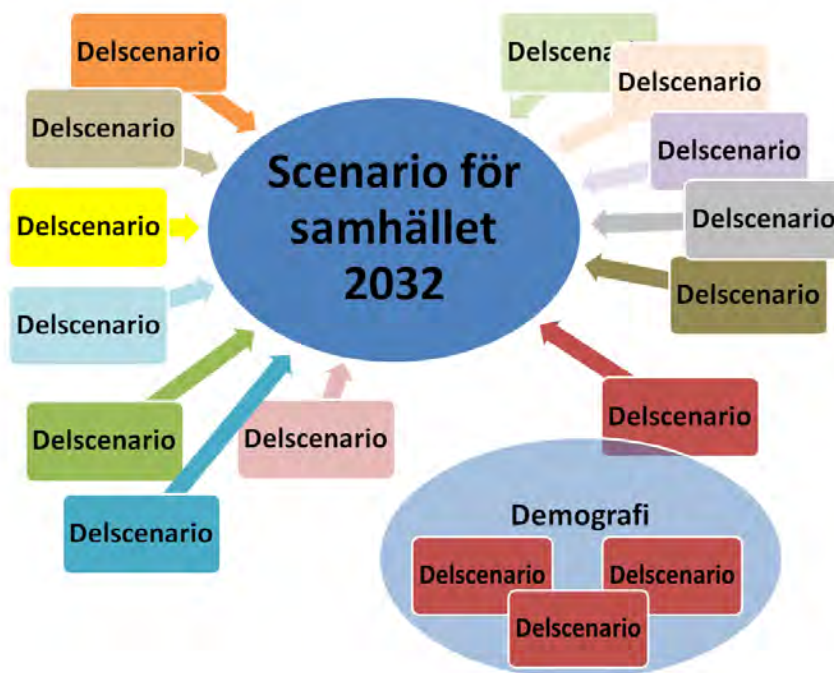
Delscenario

Delscenario

Delscenario

Delscenario

Delscenario

Delscenario

Delscenario

Scenario för samhället 2032

Delscena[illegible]

Delscenario

Delscenario

Delscenario

Delscenario

Delscenario

Demografi

Delscenario

Delscenario

Delscenario